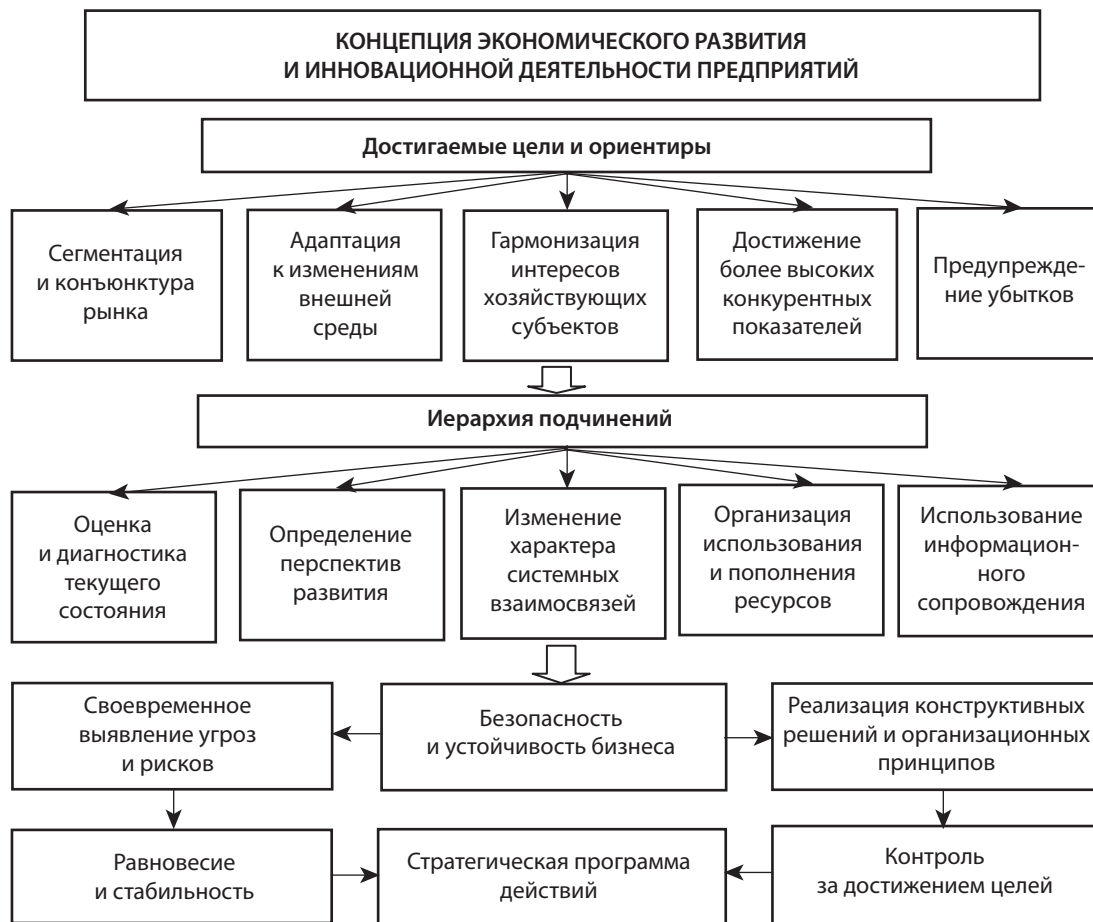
КОНЦЕПЦИЯ ЭКОНОМИЧЕСКОГО РАЗВИТИЯ И ИННОВАЦИОННОЙ ДЕЯТЕЛЬНОСТИ ПРЕДПРИЯТИЙ

Достигаемые цели и ориентиры

Сегментация и конъюнктура рынка

Адаптация к изменениям внешней среды

Гармонизация интересов хозяйствующих субъектов

Достижение более высоких конкурентных показателей

Предупреждение убытков

Иерархия подчинений

Оценка и диагностика текущего состояния

Определение перспектив развития

Изменение характера системных взаимосвязей

Организация использования и пополнения ресурсов

Использование информационного сопровождения

Своевременное выявление угроз и рисков

Безопасность и устойчивость бизнеса

Реализация конструктивных решений и организационных принципов

Равновесие и стабильность

Стратегическая программа действий

Контроль за достижением целей